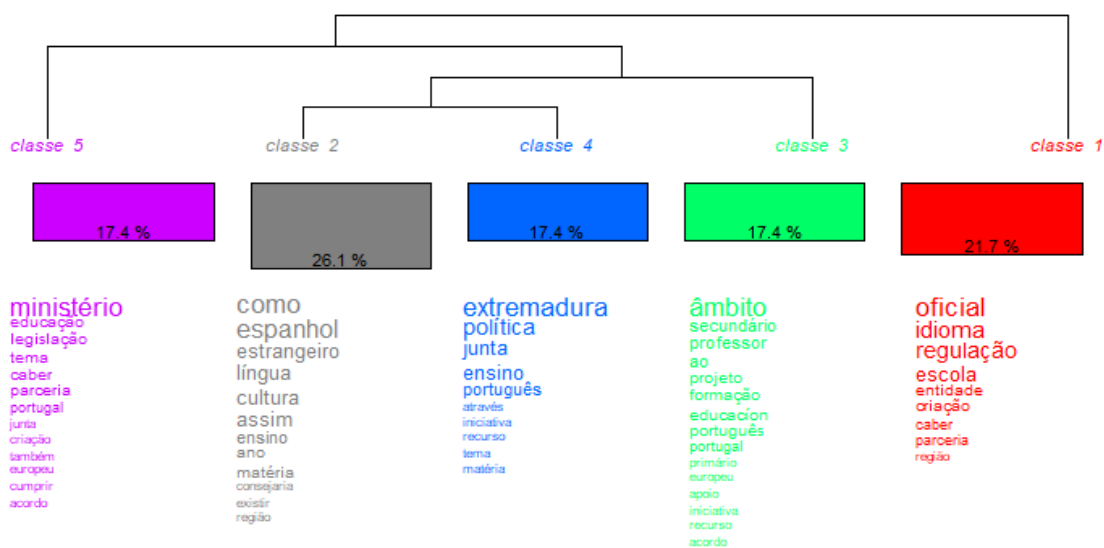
classe 5
17.4 %
ministério
educação
legislação
tema
caber
parceria
portugal
junta
criação
também
europeu
cumprir
acordo

classe 2
26.1 %
como
espanhol
estrangeiro
língua
cultura
assim
ensino
ano
matéria
consejaria
existir
região

classe 4
17.4 %
extremadura
política
junta
ensino
português
através
iniciativa
recurso
tema
matéria

classe 3
17.4 %
âmbito
secundário
professor
ao
projeto
formação
educacion
português
portugal
primário
europeu
apoio
iniciativa
recurso
acordo

classe 1
21.7 %
oficial
idioma
regulação
escola
entidade
criação
caber
parceria
região